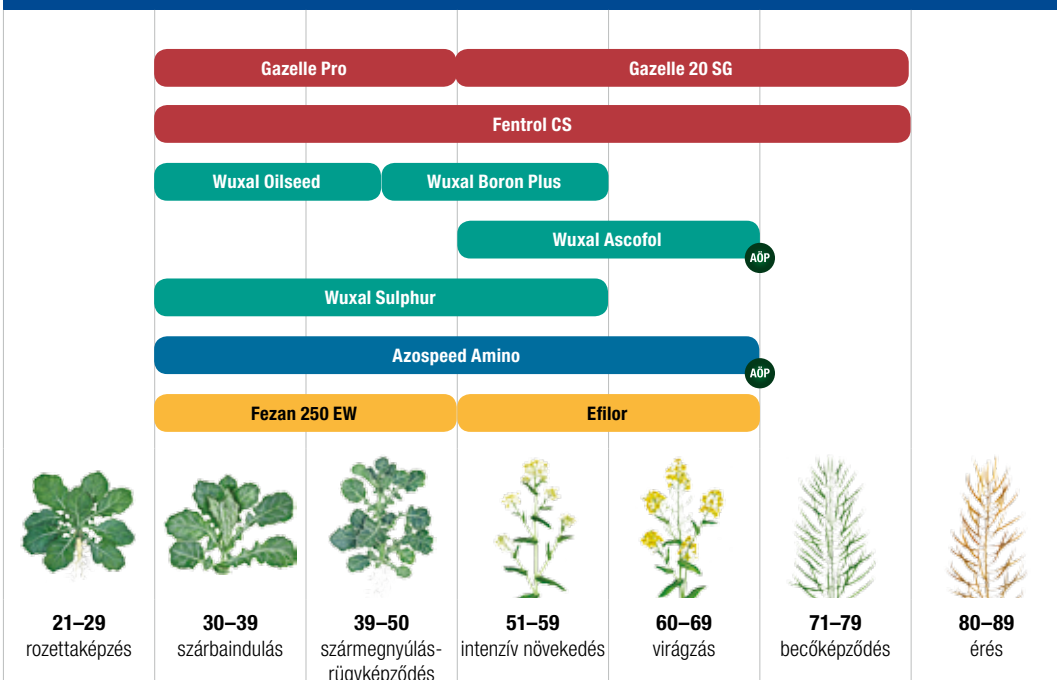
Gazelle Pro
Gazelle 20 SG
Fentrol CS
Wuxal Oilseed
Wuxal Boron Plus
Wuxal Ascofol
AÖP
Wuxal Sulphur
Azospeed Amino
AÖP
Fezan 250 EW
Efilor

21–29
rozettaképzés

30–39
szárbaindulás

39–50
szármegnyúlás-rügyképződés

51–59
intenzív növekedés

60–69
virágzás

71–79
becőképződés

80–89
érés